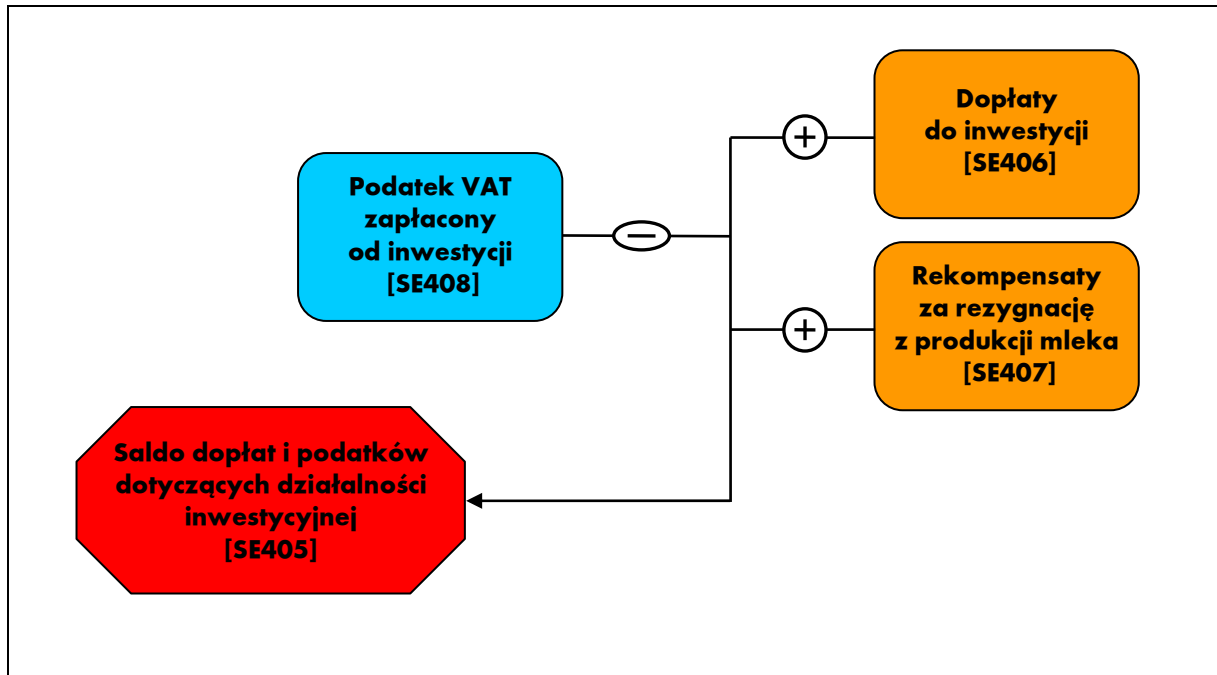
Dopłaty do inwestycji [SE406]

Podatek VAT zapłacony od inwestycji [SE408]

−

+

+

Rekompensaty za rezygnację z produkcji mleka [SE407]

Saldo dopłat i podatków dotyczących działalności inwestycyjnej [SE405]